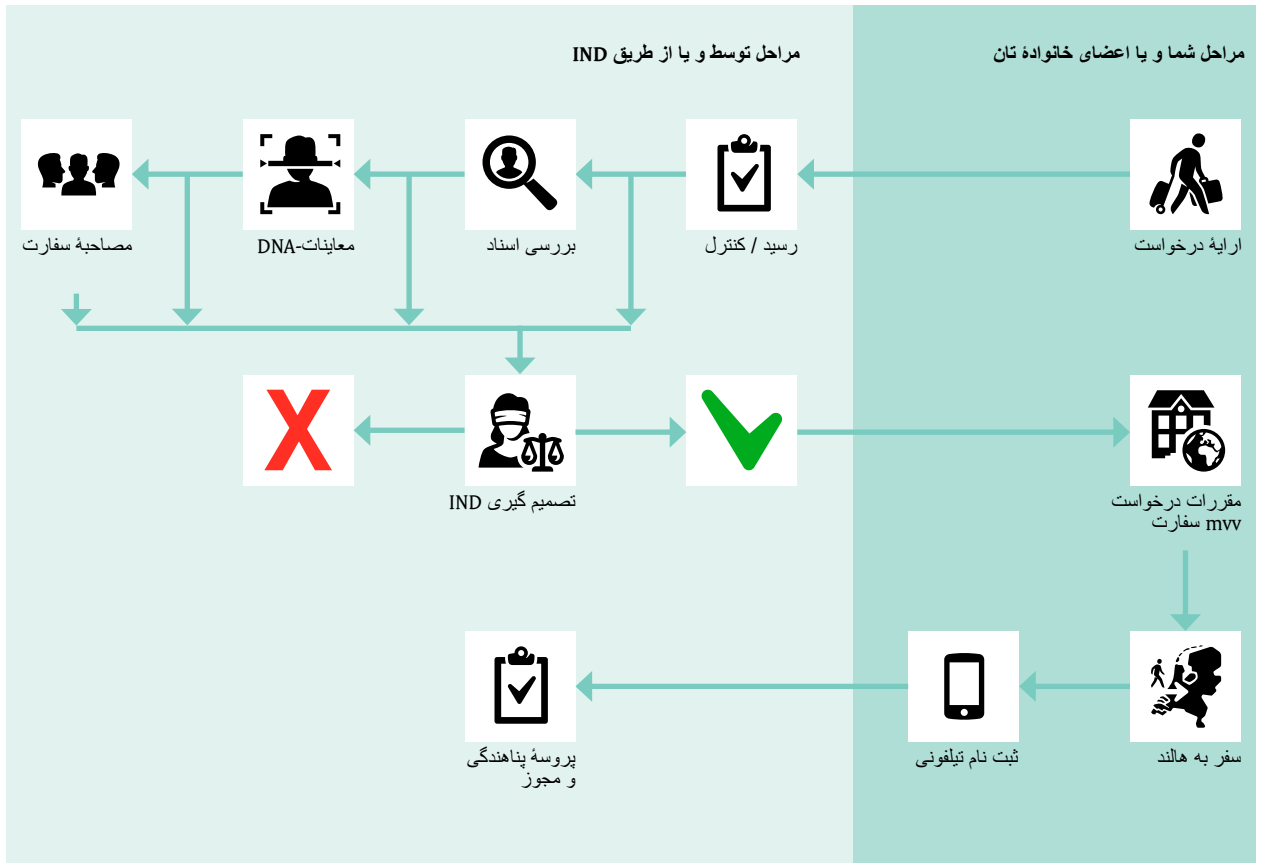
مراحل شما و یا اعضای خانوادهٔ تان

مراحل توسط و یا از طریق IND

ارایهٔ درخواست

رسید / کنترل

بررسی اسناد

معاینات-DNA

مصاحبهٔ سفارت

تصمیم گیری IND

مقررات درخواست mvv سفارت

سفر به هالند

ثبت نام تیلفونی

پروسهٔ پناهندگی و مجوز